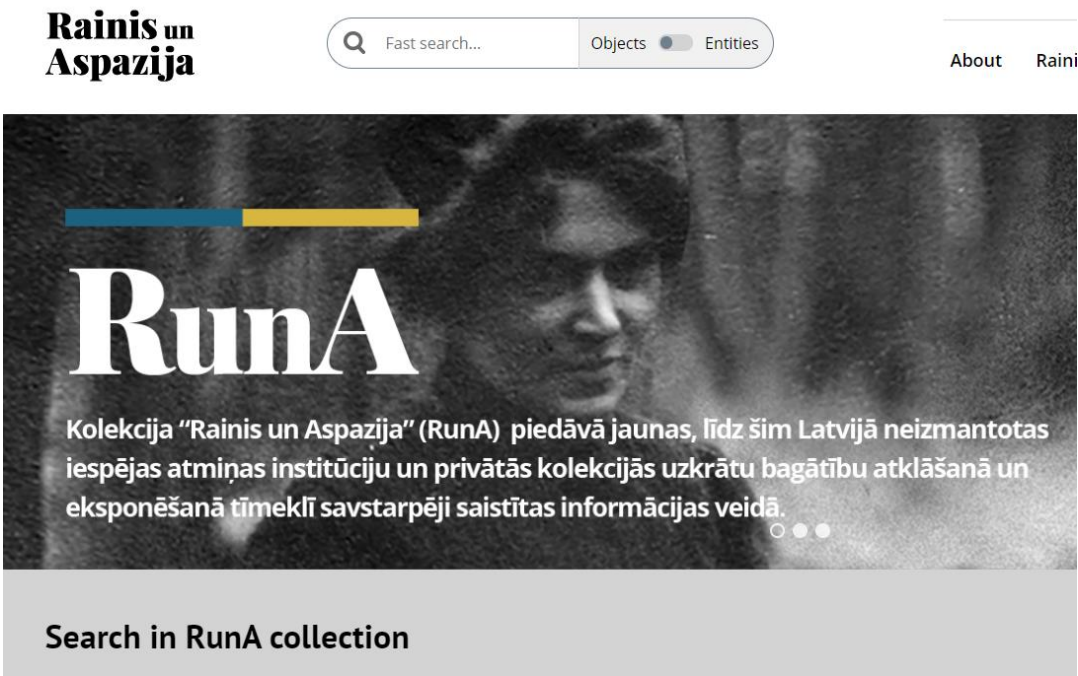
Rainis un Aspazija

Fast search...

Objects Entities

About Raini

RunA

Kolekcija “Rainis un Aspazija” (RunA) piedāvā jaunas, līdz šim Latvijā neizmantotas iespējas atmiņas institūciju un privātās kolekcijās uzkrātu bagātību atklāšanā un eksponēšanā tīmeklī savstarpēji saistītas informācijas veidā.

Search in RunA collection